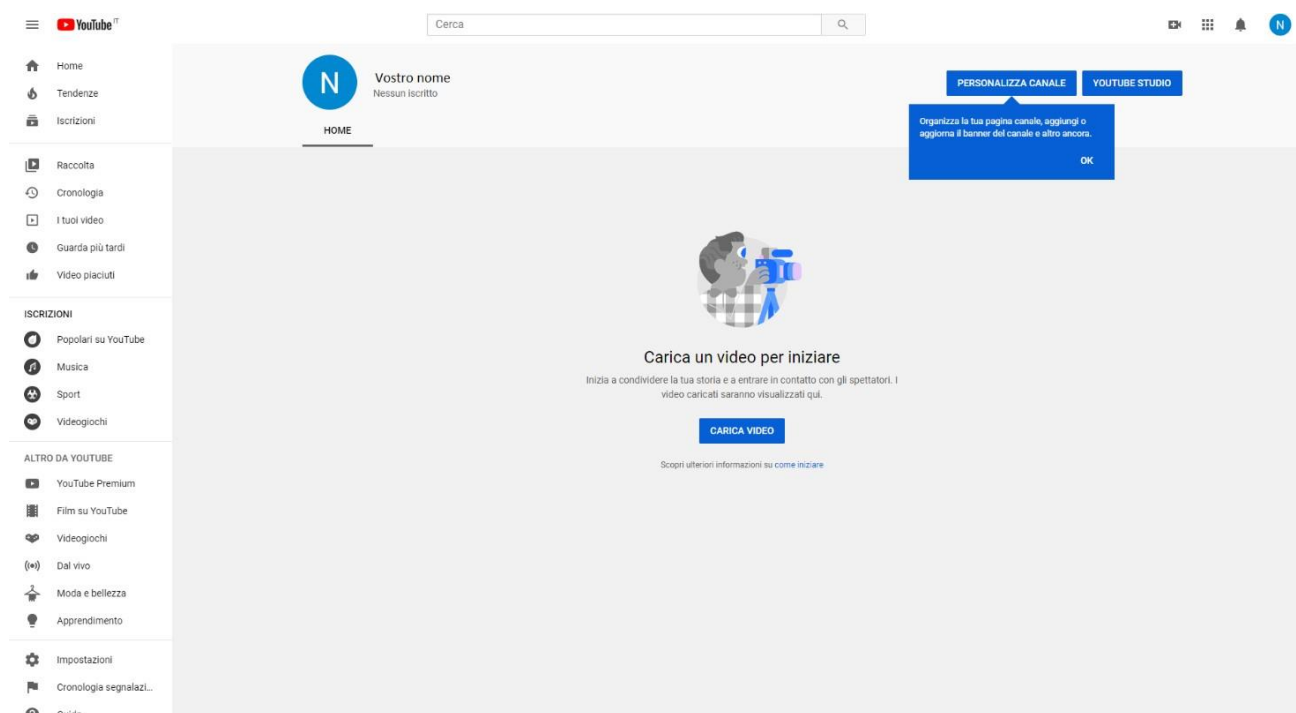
YouTube IT

Cerca

N

Home
Tendenze
Iscrizioni

Raccolta
Cronologia
I tuoi video
Guarda più tardi
Video piaciuti

ISCRIZIONI
Popolari su YouTube
Musica
Sport
Videogiochi

ALTRO DA YOUTUBE
YouTube Premium
Film su YouTube
Videogiochi
Dal vivo
Moda e bellezza
Apprendimento

Impostazioni
Cronologia segnalazi...
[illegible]

N
Vostro nome
Nessun iscritto

HOME

PERSONALIZZA CANALE
YOUTUBE STUDIO

Organizza la tua pagina canale, aggiungi o aggiorna il banner del canale e altro ancora.

OK

Carica un video per iniziare

Inizia a condividere la tua storia e a entrare in contatto con gli spettatori. I video caricati saranno visualizzati qui.

CARICA VIDEO

Scopri ulteriori informazioni su come iniziare